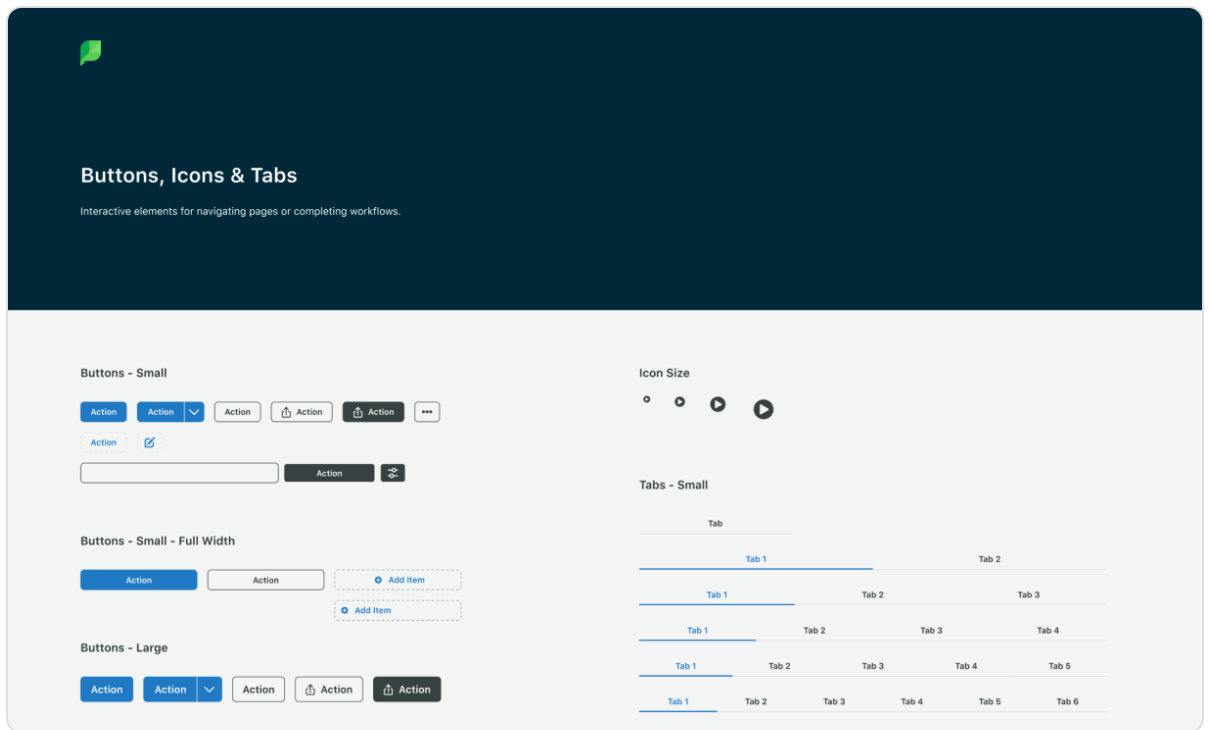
Buttons, Icons & Tabs

Interactive elements for navigating pages or completing workflows.

Buttons - Small

Action Action Action Action Action

Action

Action

Buttons - Small - Full Width

Action Action Add Item

Add Item

Buttons - Large

Action Action Action Action Action

Icon Size

Tabs - Small

Tab

Tab 1 Tab 2

Tab 1 Tab 2 Tab 3

Tab 1 Tab 2 Tab 3 Tab 4

Tab 1 Tab 2 Tab 3 Tab 4 Tab 5

Tab 1 Tab 2 Tab 3 Tab 4 Tab 5 Tab 6